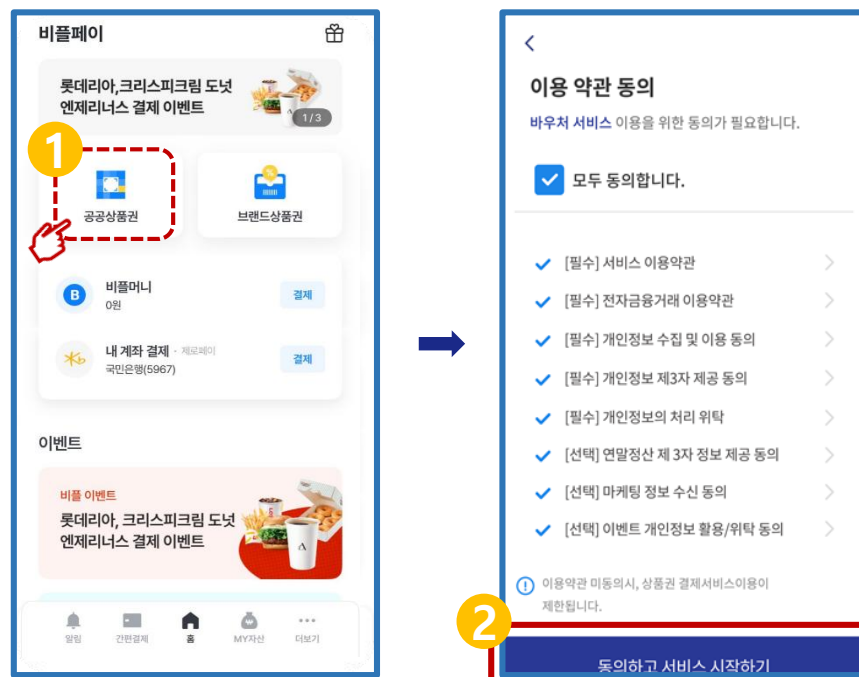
비플페이

롯데리아,크리스피크림 도넛 엔제리너스 결제 이벤트

1/3

1

공공상품권

브랜드상품권

B

비플머니

0원

결제

KB

내 계좌 결제 · 제로페이

국민은행(5967)

결제

이벤트

비플 이벤트

롯데리아, 크리스피크림 도넛 엔제리너스 결제 이벤트

알림

간편결제

홈

MY자산

더보기

<

이용 약관 동의

바우처 서비스 이용을 위한 동의가 필요합니다.

모두 동의합니다.

[필수] 서비스 이용약관

[필수] 전자금융거래 이용약관

[필수] 개인정보 수집 및 이용 동의

[필수] 개인정보 제3자 제공 동의

[필수] 개인정보의 처리 위탁

[선택] 연말정산 제 3자 정보 제공 동의

[선택] 마케팅 정보 수신 동의

[선택] 이벤트 개인정보 활용/위탁 동의

이용약관 미동의시, 상품권 결제서비스이용이 제한됩니다.

2

동의하고 서비스 시작하기